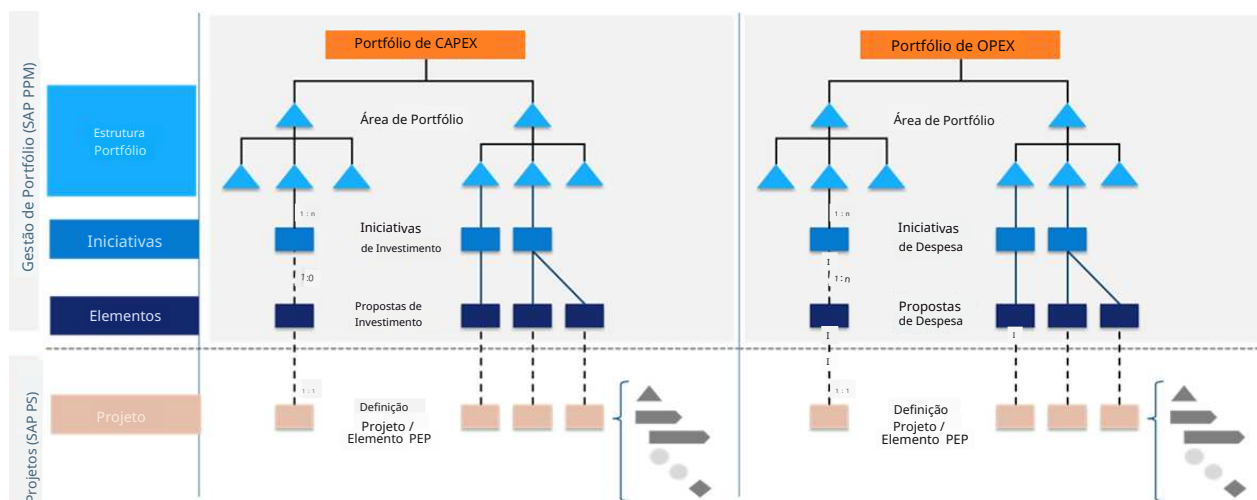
Gestão de Portfólio (SAP PPM)

Projetos (SAP PS)

Estrutura Portfólio

Iniciativas

Elementos

Projeto

Portfólio de CAPEX

Área de Portfólio

1 : n

Iniciativas de Investimento

1:0

Propostas de Investimento

1 : 1

Definição Projeto / Elemento PEP

Portfólio de OPEX

Área de Portfólio

1 : n

Iniciativas de Despesa

1 : n

Propostas de Despesa

1 : 1

Definição Projeto / Elemento PEP